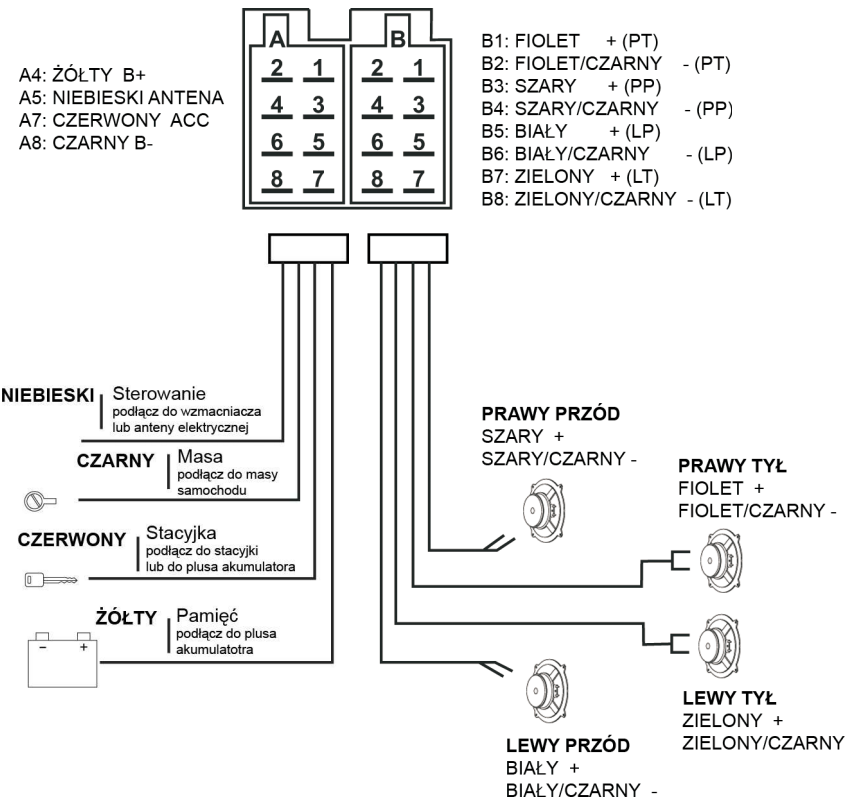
A4: ŻÓŁTY B+
A5: NIEBIESKI ANTENA
A7: CZERWONY ACC
A8: CZARNY B-

A

2 1
4 3
6 5
8 7

B

2 1
4 3
6 5
8 7

B1: FIOLET + (PT)
B2: FIOLET/CZARNY - (PT)
B3: SZARY + (PP)
B4: SZARY/CZARNY - (PP)
B5: BIAŁY + (LP)
B6: BIAŁY/CZARNY - (LP)
B7: ZIELONY + (LT)
B8: ZIELONY/CZARNY - (LT)

NIEBIESKI Sterowanie
podłącz do wzmacniacza lub anteny elektrycznej

CZARNY Masa
podłącz do masy samochodu

CZERWONY Stacyjka
podłącz do stacyjki lub do plusa akumulatora

ŻÓŁTY Pamięć
podłącz do plusa akumulatotra

- +

PRAWY PRZÓD
SZARY +
SZARY/CZARNY -

PRAWY TYŁ
FIOLET +
FIOLET/CZARNY -

LEWY TYŁ
ZIELONY +
ZIELONY/CZARNY

LEWY PRZÓD
BIAŁY +
BIAŁY/CZARNY -